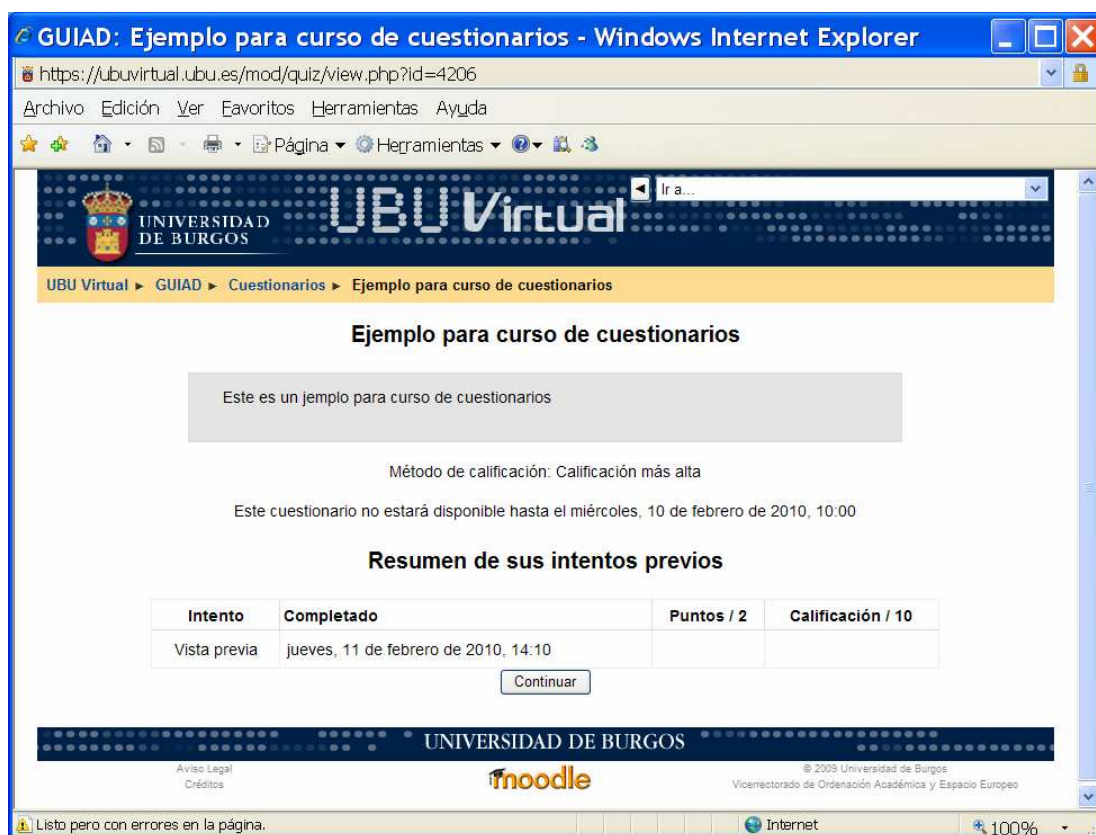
GUIAD: Ejemplo para curso de cuestionarios - Windows Internet Explorer

https://ubuvirtual.ubu.es/mod/quiz/view.php?id=4206

Archivo Edición Ver Favoritos Herramientas Ayuda

Página ▾ Herramientas ▾

UNIVERSIDAD DE BURGOS

UBU Virtual

Ir a...

UBU Virtual ► GUIAD ► Cuestionarios ► Ejemplo para curso de cuestionarios

Ejemplo para curso de cuestionarios

Este es un jemplo para curso de cuestionarios

Método de calificación: Calificación más alta

Este cuestionario no estará disponible hasta el miércoles, 10 de febrero de 2010, 10:00

Resumen de sus intentos previos

| Intento | Completado | Puntos / 2 | Calificación / 10 |
|---|---|---|---|
| Vista previa | jueves, 11 de febrero de 2010, 14:10 | | |

Continuar

UNIVERSIDAD DE BURGOS

Aviso Legal
Créditos

moodle

© 2009 Universidad de Burgos
Vicerrectorado de Ordenación Académica y Espacio Europeo

Listo pero con errores en la página.

Internet

100%